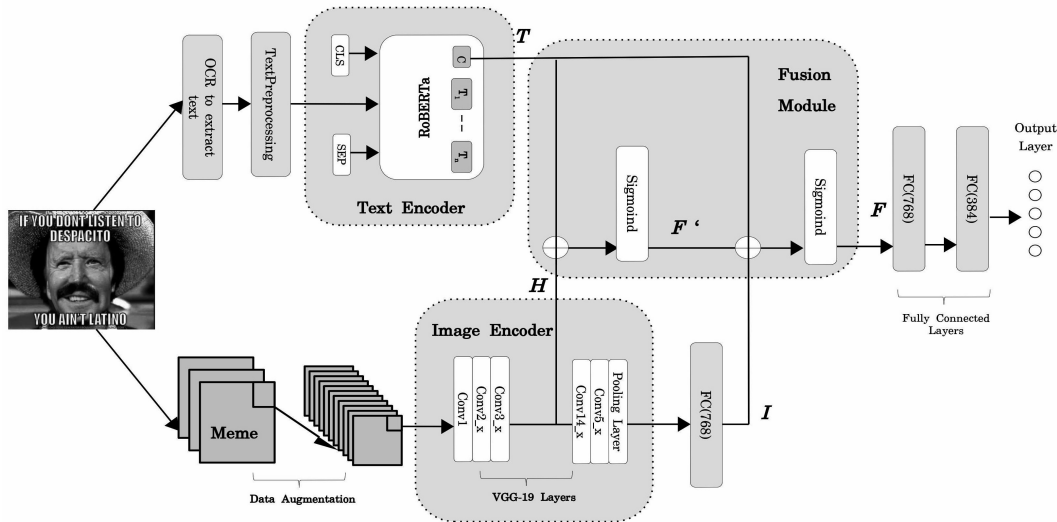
OCR to extract text

TextPreprocessing

CLS

SEP

RoBERTa

C

$T_1$

--

$T_n$

Text Encoder

$T$

Fusion Module

Sigmoind

$F'$

Sigmoind

$F$

FC(768)

FC(384)

Output Layer

Fully Connected Layers

IF YOU DONT LISTEN TO DESPACITO

YOU AIN'T LATINO

$H$

Meme

Data Augmentation

Image Encoder

Conv1

Conv2_x

Conv3_x

Conv14_x

Conv5_x

Pooling Layer

VGG-19 Layers

FC(768)

$I$